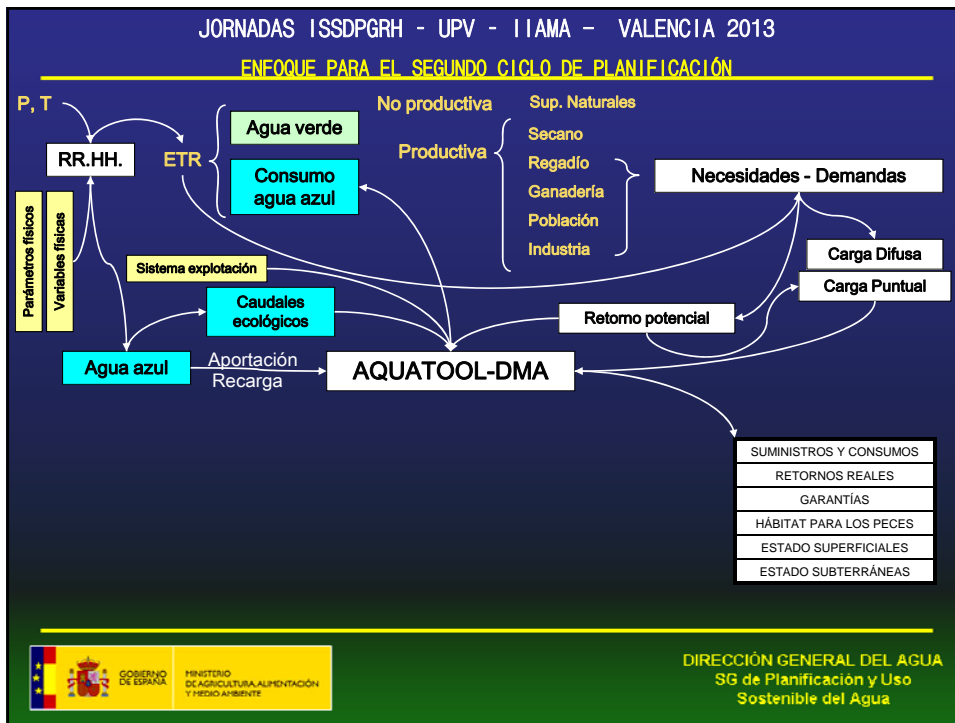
JORNADAS ISSDPGRH – UPV – IIAMA – VALENCIA 2013

ENFOQUE PARA EL SEGUNDO CICLO DE PLANIFICACIÓN

P, T

RR.HH.

ETR

Agua verde

Consumo agua azul

No productiva

Sup. Naturales

Productiva

Secano

Regadío

Ganadería

Población

Industria

Necesidades - Demandas

Parámetros físicos

Variables físicas

Sistema explotación

Carga Difusa

Carga Puntual

Caudales ecológicos

Retorno potencial

Agua azul

Aportación

Recarga

AQUATOOL-DMA

| SUMINISTROS Y CONSUMOS |
|---|
| RETORNOS REALES |
| GARANTÍAS |
| HÁBITAT PARA LOS PECES |
| ESTADO SUPERFICIALES |
| ESTADO SUBTERRÁNEAS |

GOBIERNO DE ESPAÑA

MINISTERIO DE AGRICULTURA, ALIMENTACIÓN Y MEDIO AMBIENTE

DIRECCIÓN GENERAL DEL AGUA
SG de Planificación y Uso Sostenible del Agua